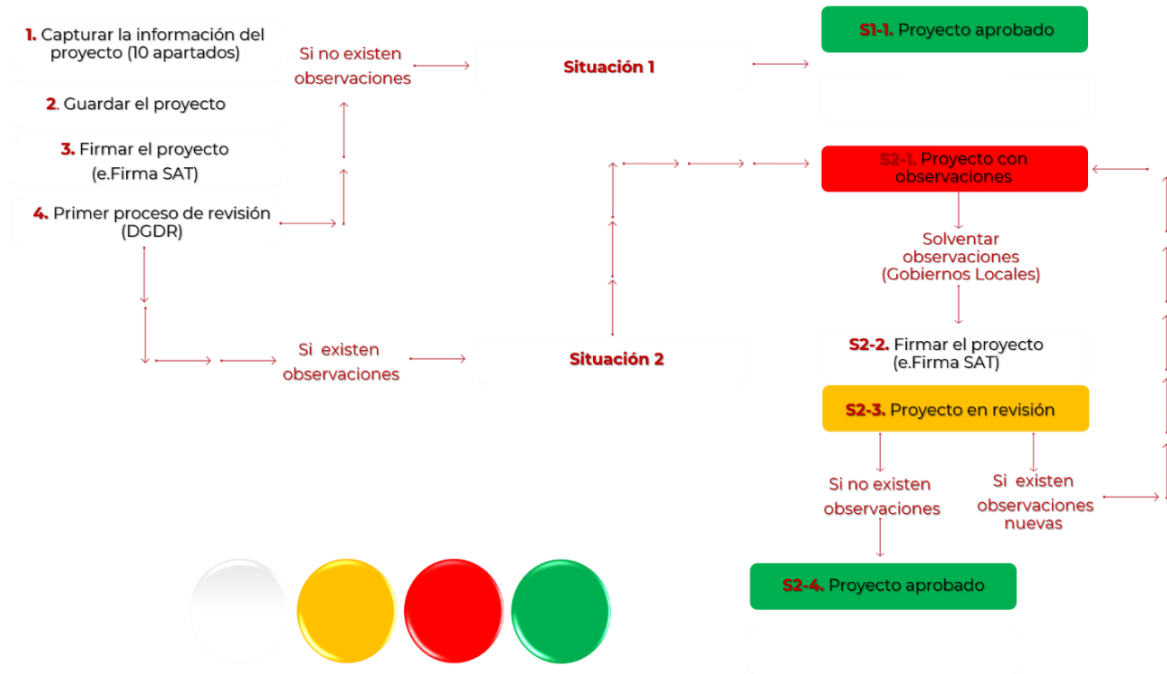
1. Capturar la información del proyecto (10 apartados)

2. Guardar el proyecto

3. Firmar el proyecto (e.Firma SAT)

4. Primer proceso de revisión (DGDR)

Si no existen observaciones

Situación 1

S1-1. Proyecto aprobado

S2-1. Proyecto con observaciones

Solventar observaciones (Gobiernos Locales)

Si existen observaciones

Situación 2

S2-2. Firmar el proyecto (e.Firma SAT)

S2-3. Proyecto en revisión

Si no existen observaciones

Si existen observaciones nuevas

S2-4. Proyecto aprobado